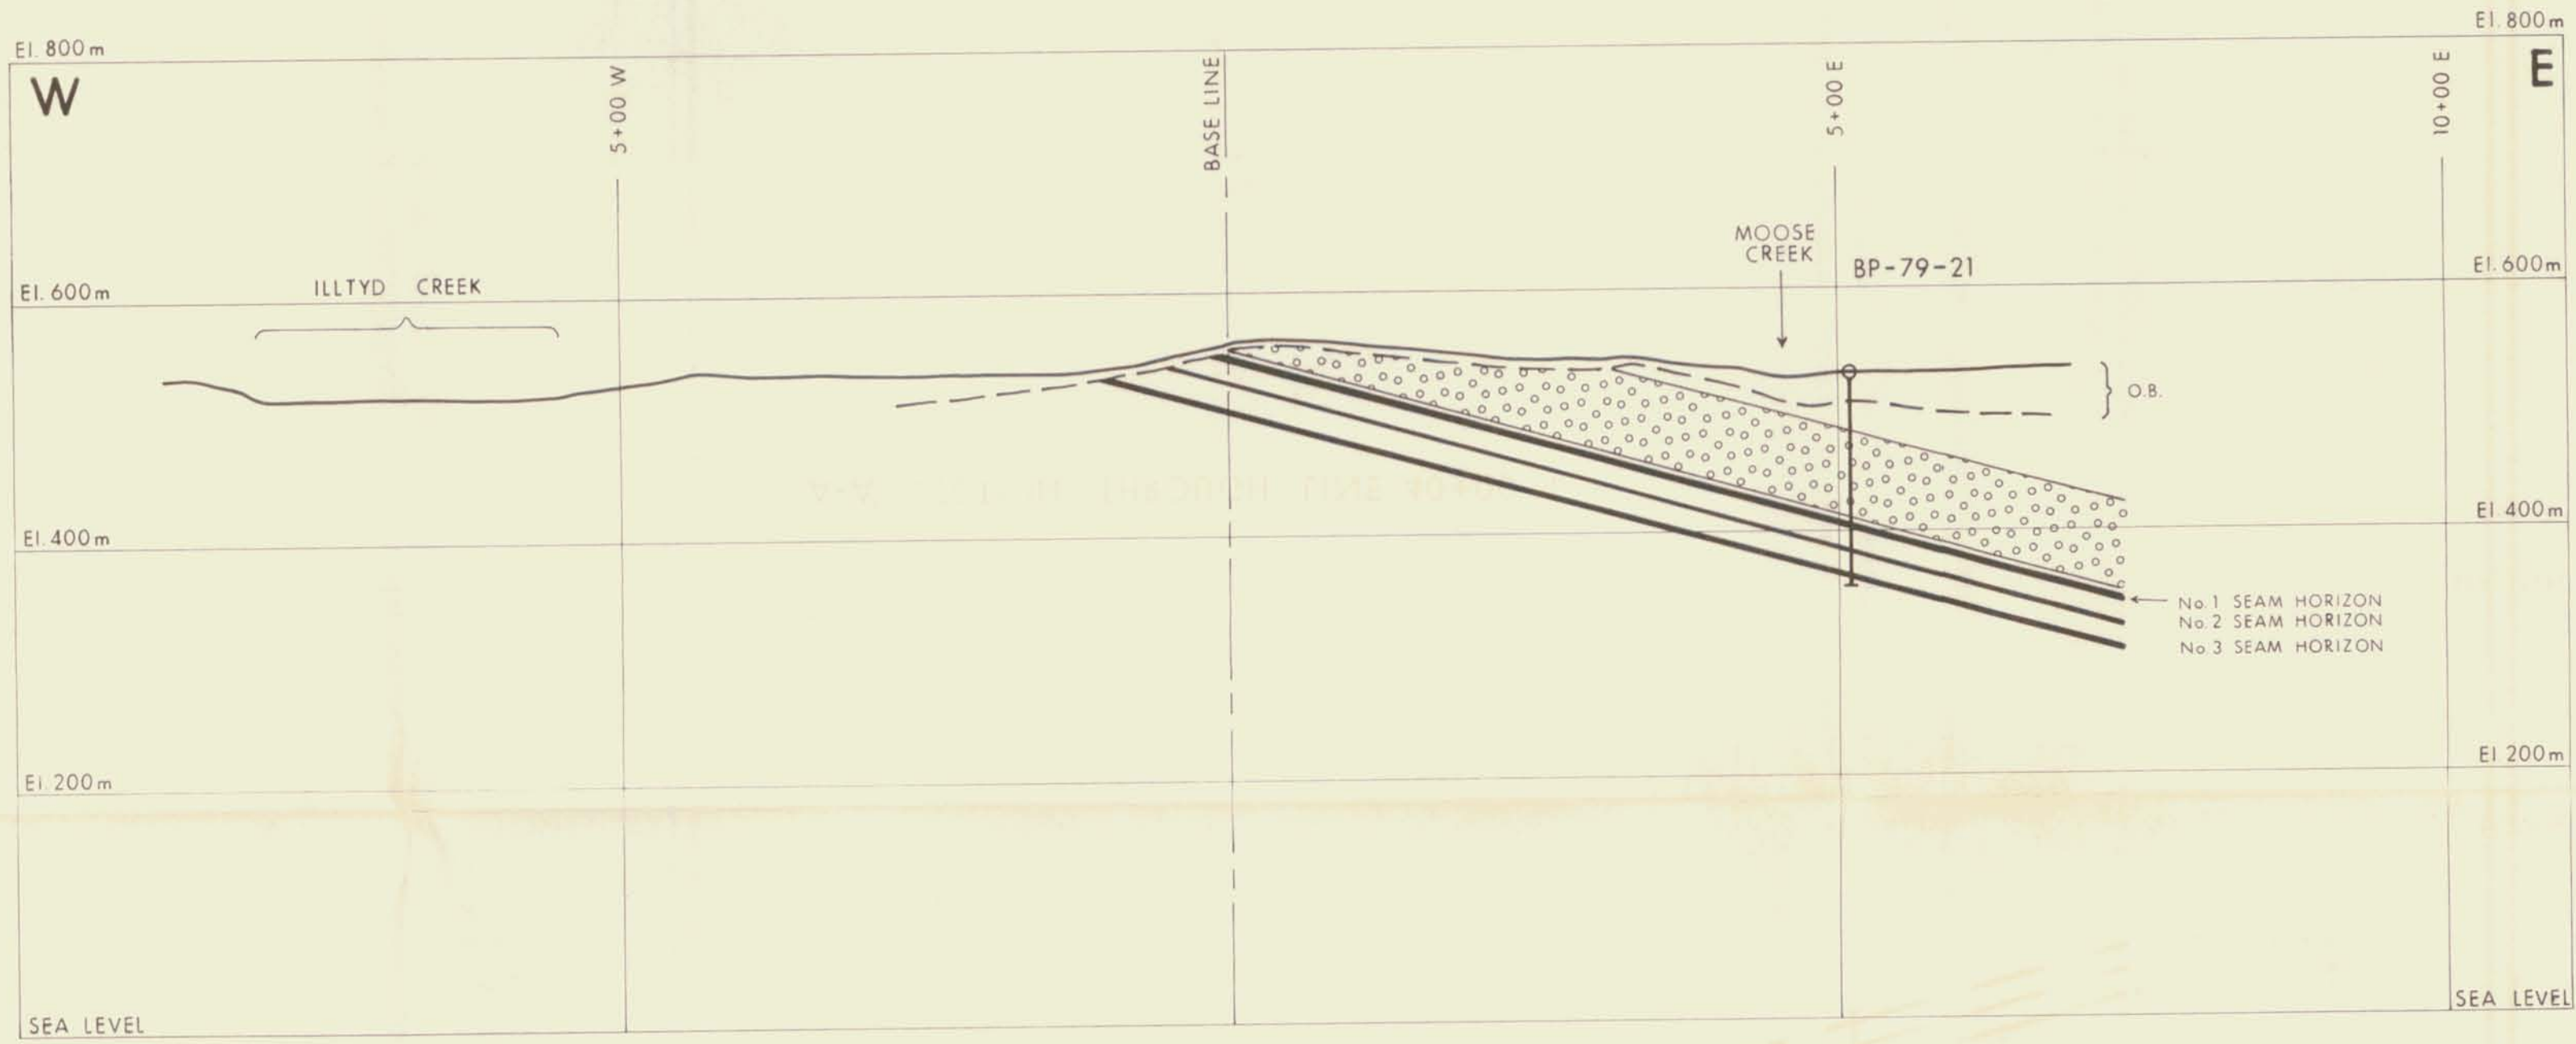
El. 800 m
El. 800 m
W
E
5+00 W
BASE LINE
5+00 E
10+00 E
MOOSE CREEK
BP-79-21
El. 600 m
ILLTYD CREEK
El. 600 m
O.B.
El. 400 m
El. 400 m
No. 1 SEAM HORIZON
No. 2 SEAM HORIZON
No. 3 SEAM HORIZON
El. 200 m
El 200 m
SEA LEVEL
SEA LEVEL